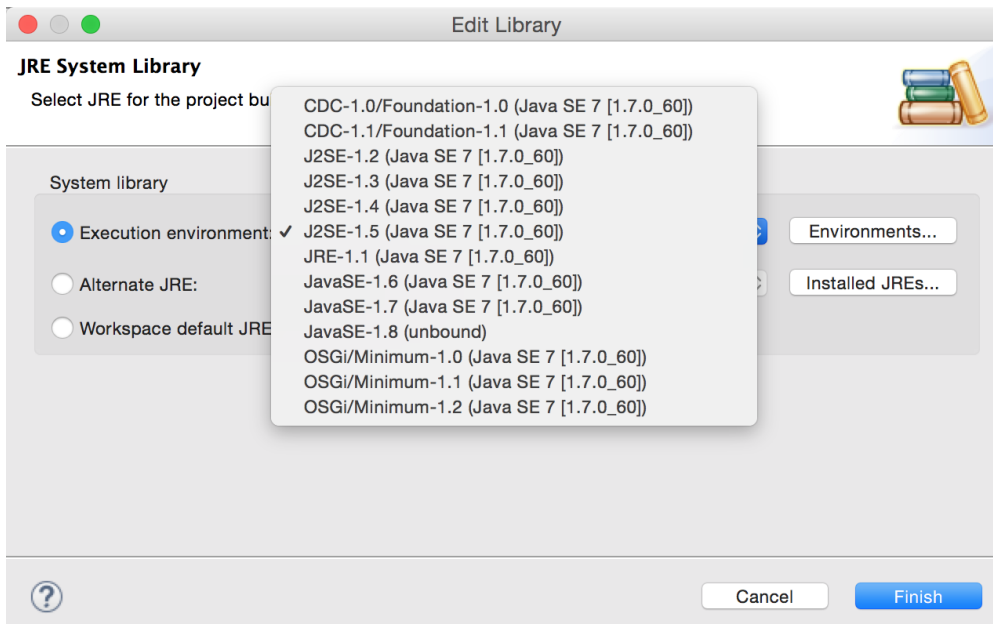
Edit Library

JRE System Library

Select JRE for the project bu

System library

Execution environment:

Alternate JRE:

Workspace default JRE

CDC-1.0/Foundation-1.0 (Java SE 7 [1.7.0_60])
CDC-1.1/Foundation-1.1 (Java SE 7 [1.7.0_60])
J2SE-1.2 (Java SE 7 [1.7.0_60])
J2SE-1.3 (Java SE 7 [1.7.0_60])
J2SE-1.4 (Java SE 7 [1.7.0_60])
✓ J2SE-1.5 (Java SE 7 [1.7.0_60])
JRE-1.1 (Java SE 7 [1.7.0_60])
JavaSE-1.6 (Java SE 7 [1.7.0_60])
JavaSE-1.7 (Java SE 7 [1.7.0_60])
JavaSE-1.8 (unbound)
OSGi/Minimum-1.0 (Java SE 7 [1.7.0_60])
OSGi/Minimum-1.1 (Java SE 7 [1.7.0_60])
OSGi/Minimum-1.2 (Java SE 7 [1.7.0_60])

Environments...

Installed JREs...

?

Cancel

Finish